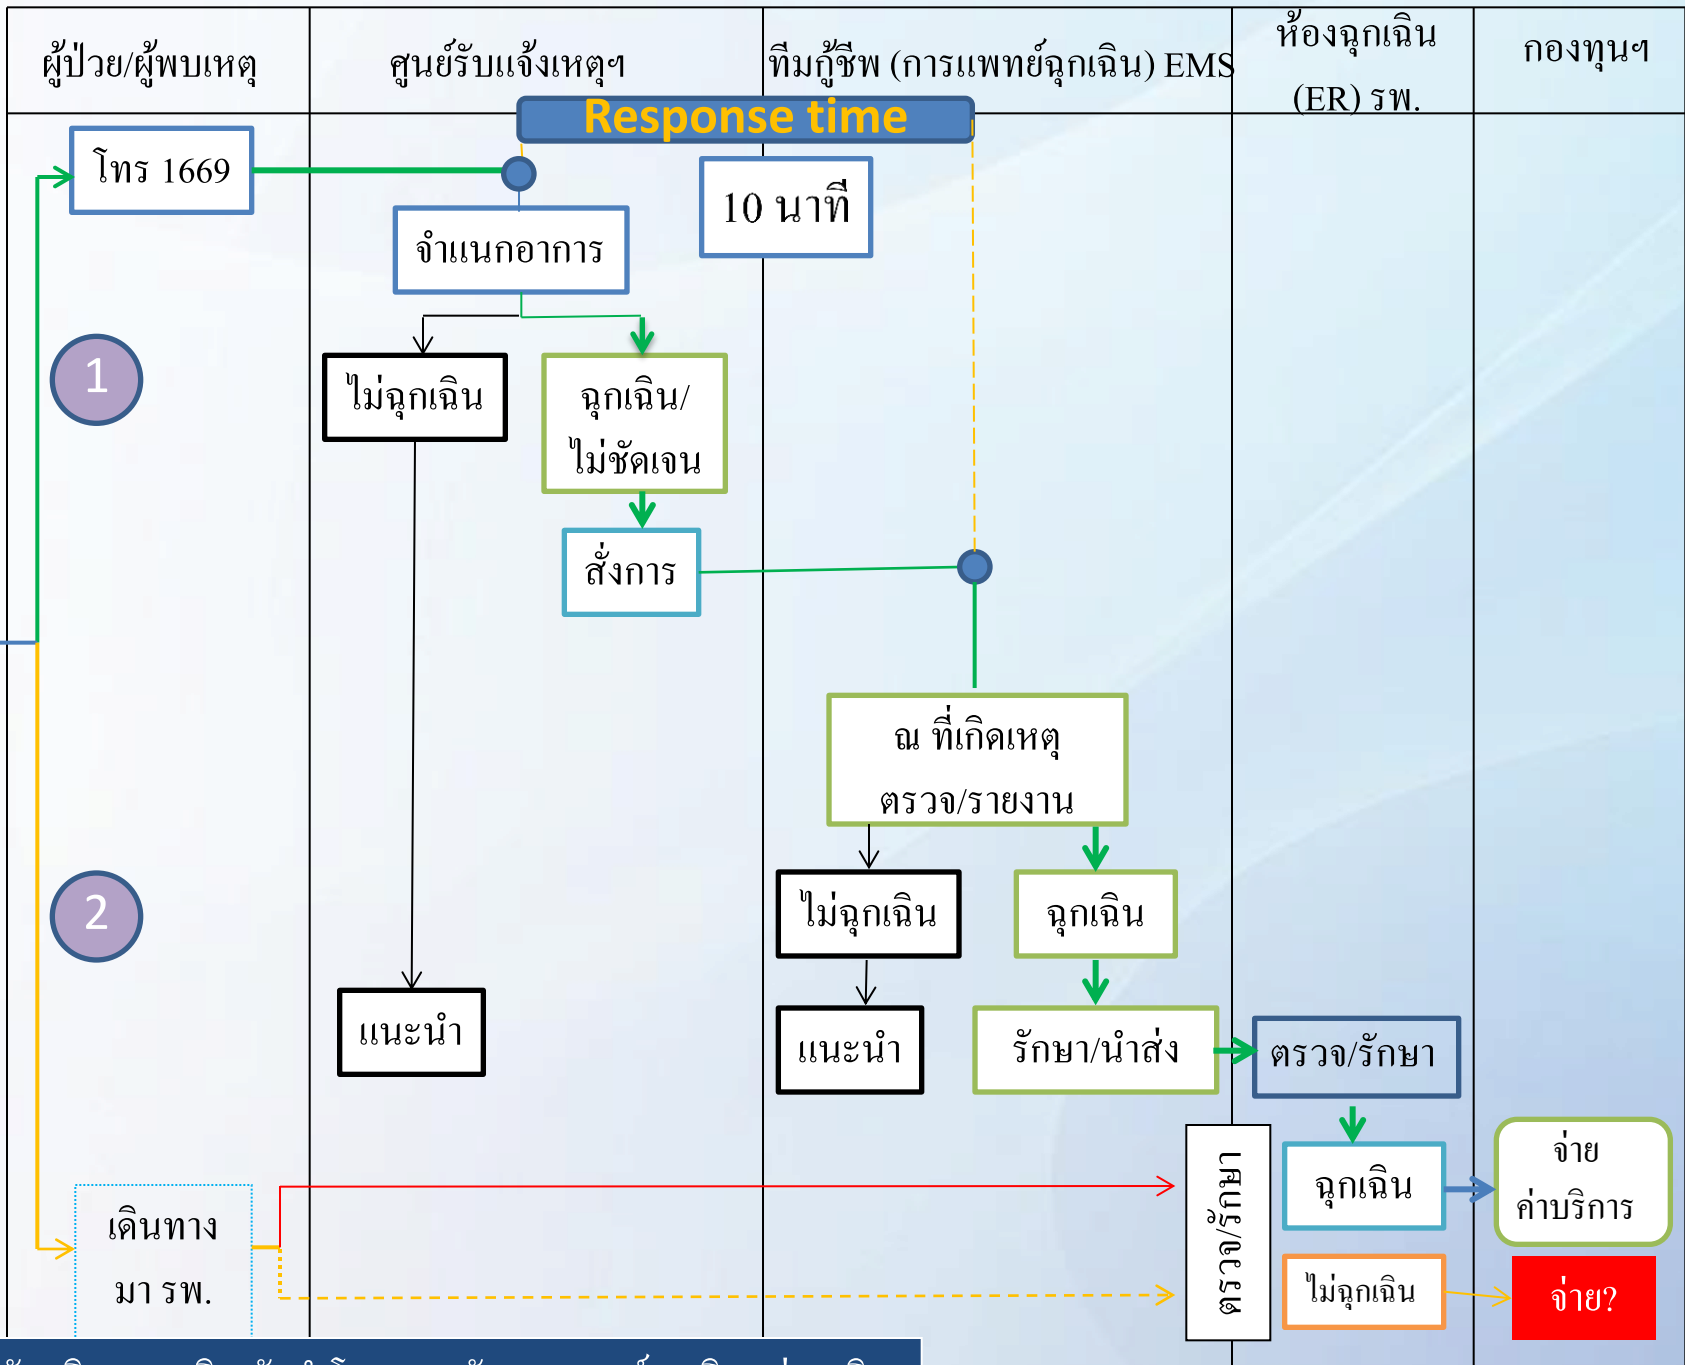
ผู้ป่วย/ผู้พบเหตุ

ศูนย์รับแจ้งเหตุฯ

ทีมกู้ชีพ (การแพทย์ฉุกเฉิน) EMS

ห้องฉุกเฉิน (ER) รพ.

กองทุนฯ

Response time

โทร 1669

10 นาที

จำแนกอาการ

1

ไม่ฉุกเฉิน

ฉุกเฉิน/ไม่ชัดเจน

สั่งการ

ณ ที่เกิดเหตุ ตรวจ/รายงาน

2

ไม่ฉุกเฉิน

ฉุกเฉิน

แนะนำ

แนะนำ

รักษา/นำส่ง

ตรวจ/รักษา

ตรวจ/รักษา

ฉุกเฉิน

จ่าย ค่าบริการ

เดินทาง มา รพ.

ไม่ฉุกเฉิน

จ่าย?

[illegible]